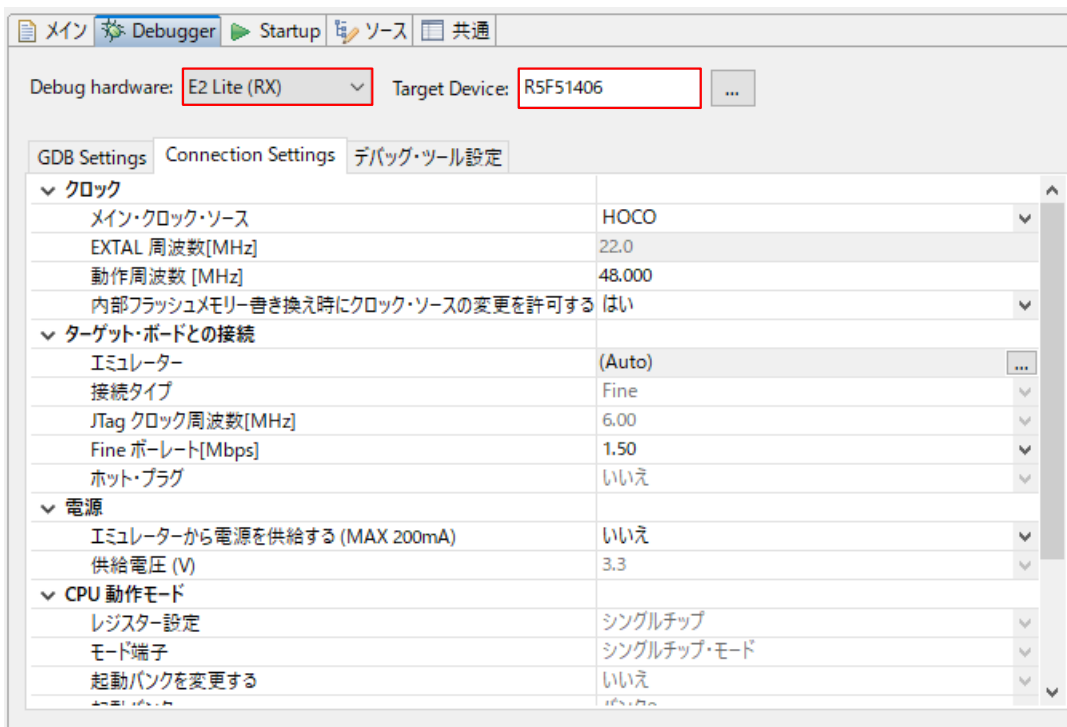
メイン | Debugger | Startup | ソース | 共通

Debug hardware: E2 Lite (RX) Target Device: R5F51406 ...

GDB Settings | Connection Settings | デバッグ・ツール設定

| | |
|---|---|
| クロック | |
| メイン・クロック・ソース | HOCO |
| EXTAL 周波数[MHz] | 22.0 |
| 動作周波数 [MHz] | 48.000 |
| 内部フラッシュメモリー書き換え時にクロック・ソースの変更を許可する | はい |
| ターゲット・ボードとの接続 | |
| エミュレーター | (Auto) ... |
| 接続タイプ | Fine |
| JTag クロック周波数[MHz] | 6.00 |
| Fine ボーレート[Mbps] | 1.50 |
| ホット・プラグ | いいえ |
| 電源 | |
| エミュレーターから電源を供給する (MAX 200mA) | いいえ |
| 供給電圧 (V) | 3.3 |
| CPU 動作モード | |
| レジスター設定 | シングルチップ |
| モード端子 | シングルチップ・モード |
| 起動バンクを変更する | いいえ |
| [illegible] | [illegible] |